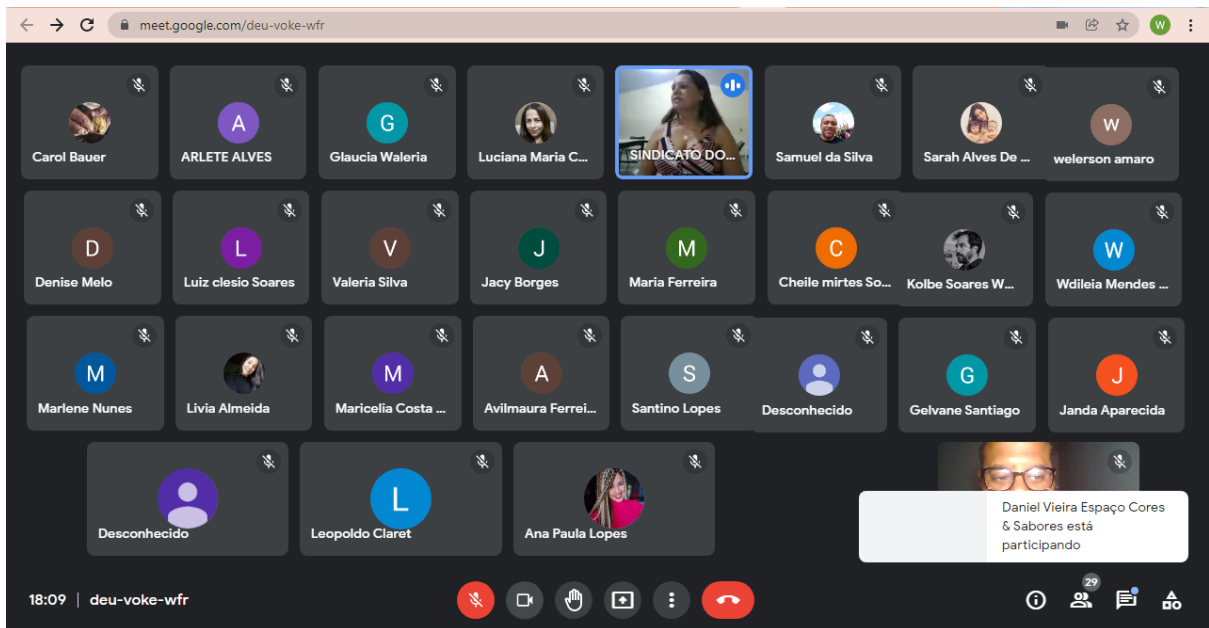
meet.google.com/deu-voke-wfr

W

Carol Bauer

A
ARLETE ALVES

G
Glaucia Waleria

Luciana Maria C...

SINDICATO DO...

Samuel da Silva

Sarah Alves De ...

w
welerson amaro

D
Denise Melo

L
Luiz clesio Soares

V
Valeria Silva

J
Jacy Borges

M
Maria Ferreira

C
Cheile mirtes So...

Kolbe Soares W...

W
Wdileia Mendes ...

M
Marlene Nunes

Livia Almeida

M
Maricelia Costa ...

A
Avilmaura Ferrei...

S
Santino Lopes

Desconhecido

G
Gelvane Santiago

J
Janda Aparecida

Desconhecido

L
Leopoldo Claret

Ana Paula Lopes

Daniel Vieira Espaço Cores & Sabores está participando

18:09 | deu-voke-wfr

29